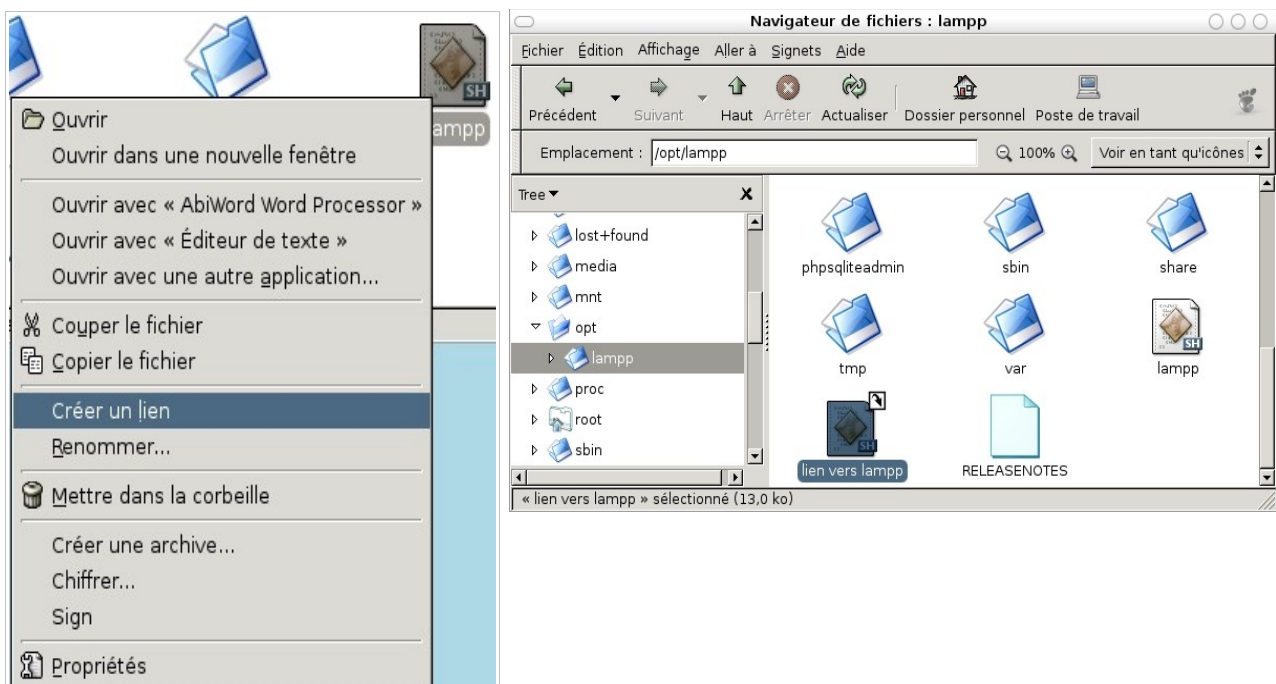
SH
ampp

Ouvrir
Ouvrir dans une nouvelle fenêtre
Ouvrir avec « AbiWord Word Processor »
Ouvrir avec « Éditeur de texte »
Ouvrir avec une autre application...
Couper le fichier
Copier le fichier
Créer un lien
Renommer...
Mettre dans la corbeille
Créer une archive...
Chiffrer...
Sign
Propriétés

Navigateur de fichiers : lampp

Fichier Édition Affichage Aller à Signets Aide

Précédent Suivant Haut Arrêter Actualiser Dossier personnel Poste de travail

Emplacement : /opt/lampp 100% Voir en tant qu'icônes

Tree
lost+found
media
mnt
opt
lampp
proc
root
sbin

phpsqliteadmin
sbin
share
tmp
var
SH
lampp
SH
lien vers lampp
RELEASENOTES

« lien vers lampp » sélectionné (13,0 ko)